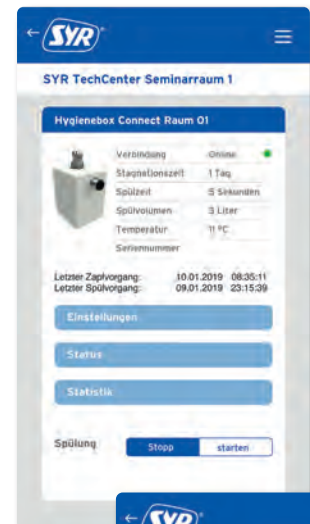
← SYR

SYR TechCenter Seminarraum 1

Hygienebox Connect Raum 01

| | |
|---|---|
| Verbindung | Online |
| Stagnationszeit | 1 Tag |
| Spülzeit | 5 Sekunden |
| Spülvolumen | 3 Liter |
| Temperatur | 11 °C |
| Seriennummer | |

Letzter Zapfvorgang: 10.01.2019 08:35:11
Letzter Spülvorgang: 09.01.2019 23:15:39

Einstellungen

Status

Statistik

Spülung Stopp starten

← SYR